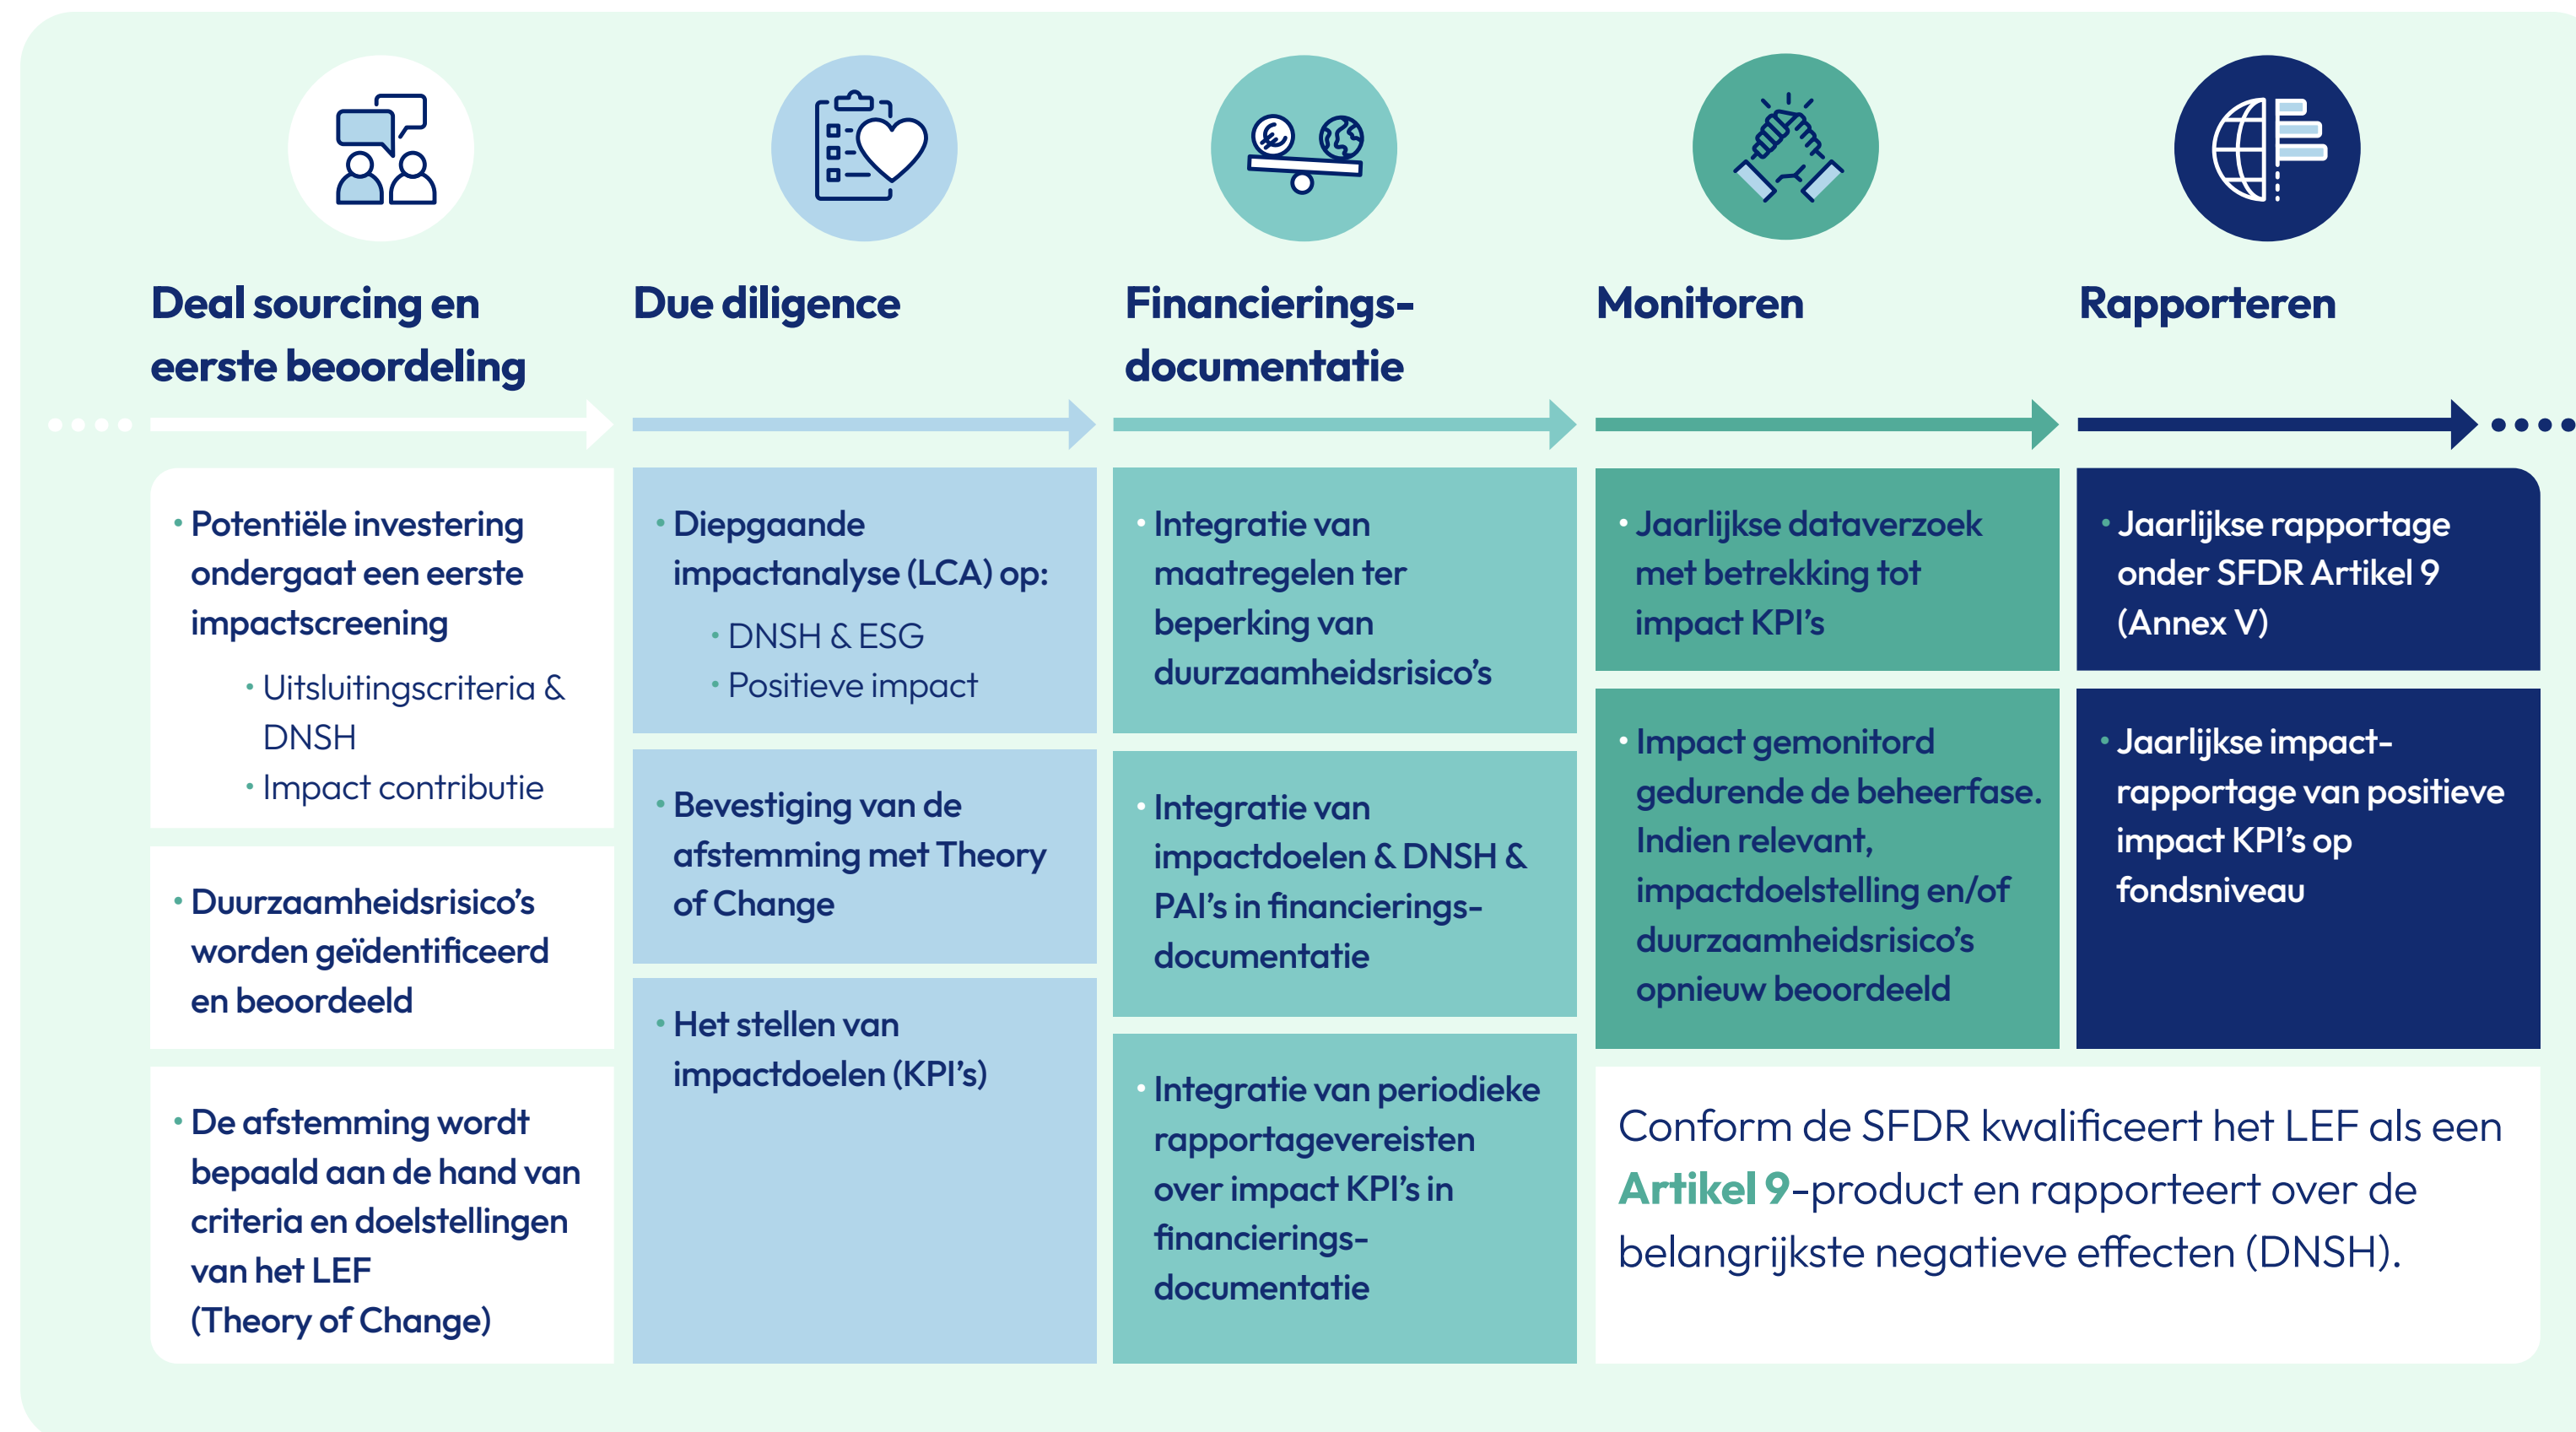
Deal sourcing en eerste beoordeling

• Potentiële investering ondergaat een eerste impactscreening
• Uitsluitingscriteria & DNSH
• Impact contributie

• Duurzaamheidsrisico's worden geïdentificeerd en beoordeeld

• De afstemming wordt bepaald aan de hand van criteria en doelstellingen van het LEF (Theory of Change)

Due diligence

• Diepgaande impactanalyse (LCA) op:
• DNSH & ESG
• Positieve impact

• Bevestiging van de afstemming met Theory of Change

• Het stellen van impactdoelen (KPI's)

Financierings-documentatie

• Integratie van maatregelen ter beperking van duurzaamheidsrisico's

• Integratie van impactdoelen & DNSH & PAI's in financierings-documentatie

• Integratie van periodieke rapportagevereisten over impact KPI's in financierings-documentatie

Monitoren

• Jaarlijkse dataverzoek met betrekking tot impact KPI's

• Impact gemonitord gedurende de beheerfase. Indien relevant, impactdoelstelling en/of duurzaamheidsrisico's opnieuw beoordeeld

Rapporteren

• Jaarlijkse rapportage onder SFDR Artikel 9 (Annex V)

• Jaarlijkse impact-rapportage van positieve impact KPI's op fondsniveau

Conform de SFDR kwalificeert het LEF als een Artikel 9-product en rapporteert over de belangrijkste negatieve effecten (DNSH).